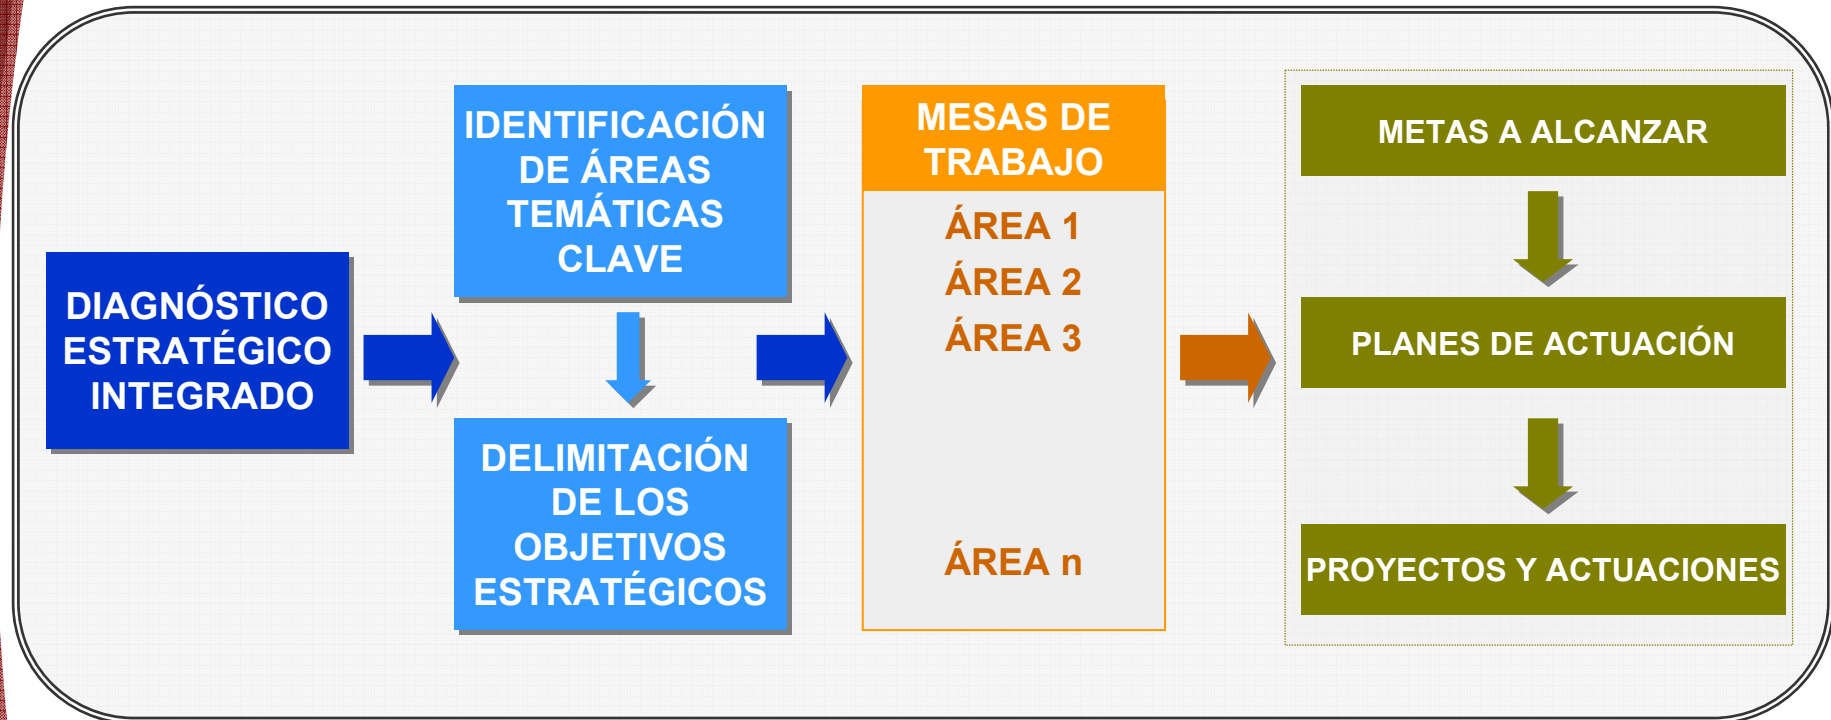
DIAGNÓSTICO ESTRATÉGICO INTEGRADO

IDENTIFICACIÓN DE ÁREAS TEMÁTICAS CLAVE

DELIMITACIÓN DE LOS OBJETIVOS ESTRATÉGICOS

MESAS DE TRABAJO

ÁREA 1
ÁREA 2
ÁREA 3
ÁREA n

METAS A ALCANZAR

PLANES DE ACTUACIÓN

PROYECTOS Y ACTUACIONES